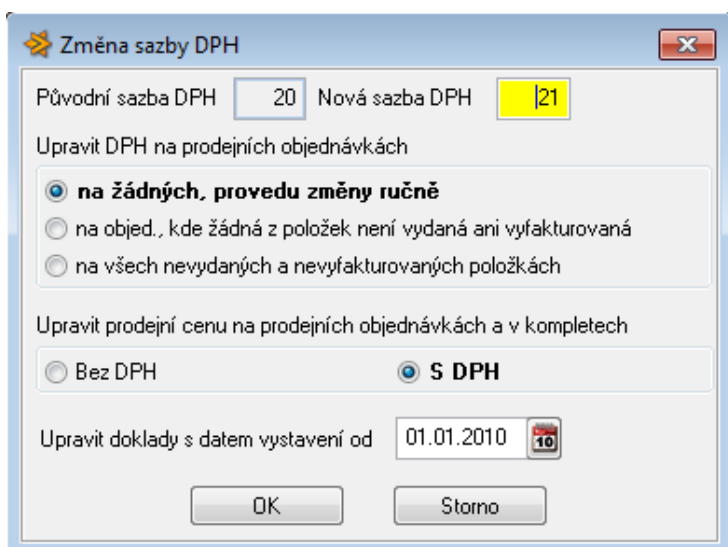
Změna sazby DPH

Původní sazba DPH 20 Nová sazba DPH 21

Upravit DPH na prodejních objednávkách

na žádných, provedu změny ručně

na objed., kde žádná z položek není vydaná ani vyfakturovaná

na všech nevydaných a nevyfakturovaných položkách

Upravit prodejní cenu na prodejních objednávkách a v kompletech

Bez DPH

S DPH

Upravit doklady s datem vystavení od 01.01.2010

10

OK

Storno